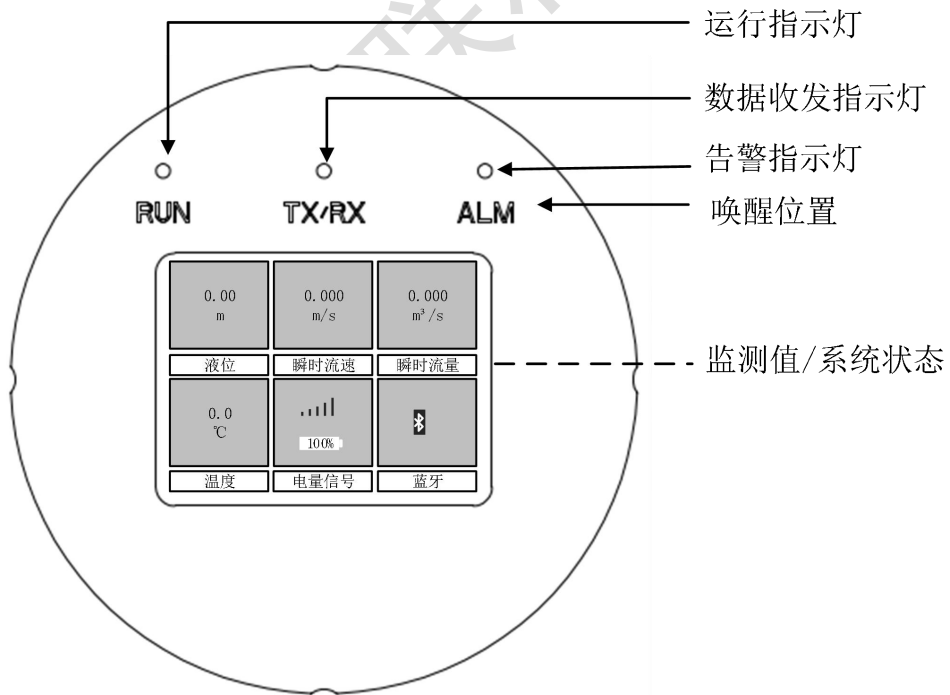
运行指示灯

数据收发指示灯

告警指示灯

RUN TX/RX ALM

唤醒位置

| 0.00<br>m | 0.000<br>m/s | 0.000<br>m³/s |
|---|---|---|
| 液位 | 瞬时流速 | 瞬时流量 |
| 0.0<br>℃ | 100% |  |
| 温度 | 电量信号 | 蓝牙 |

监测值/系统状态